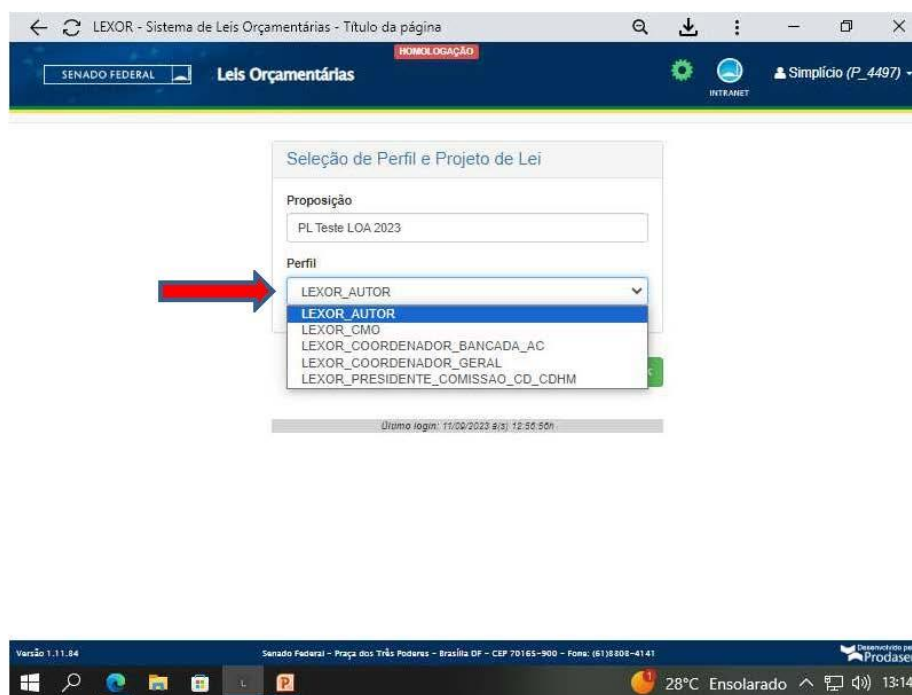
LEXOR - Sistema de Leis Orçamentárias - Título da página

HOMOLOGAÇÃO

SENADO FEDERAL

Leis Orçamentárias

INTRANET

Simplício (P_4497)

Seleção de Perfil e Projeto de Lei

Proposição

PL Teste LOA 2023

Perfil

LEXOR_AUTOR

LEXOR_AUTOR
LEXOR_CMO
LEXOR_COORDENADOR_BANCADA_AC
LEXOR_COORDENADOR_GERAL
LEXOR_PRESIDENTE_COMISSAO_CD_CDHM

Último login: 11/09/2023 à(s) 12:56:56h

Versão 1.11.84

Senado Federal - Praça dos Três Poderes - Brasília DF - CEP 70165-900 - Fone: (61)3303-4141

Desenvolvido por Prodasen

28°C Ensolarado 13:14